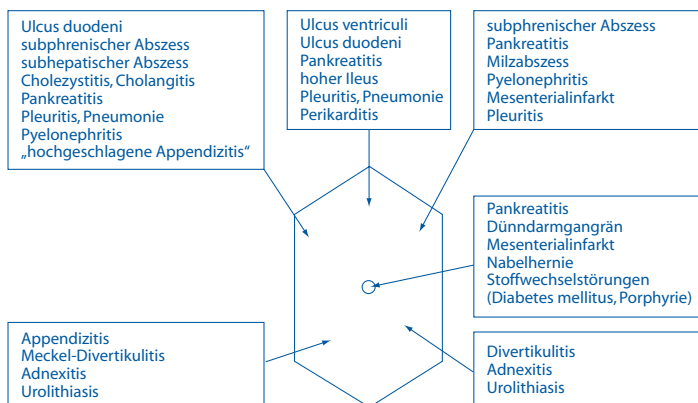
Ulcus duodeni
subphrenischer Abszess
subhepatischer Abszess
Cholezystitis, Cholangitis
Pankreatitis
Pleuritis, Pneumonie
Pyelonephritis
„hochgeschlagene Appendizitis“

Ulcus ventriculi
Ulcus duodeni
Pankreatitis
hoher Ileus
Pleuritis, Pneumonie
Perikarditis

subphrenischer Abszess
Pankreatitis
Milzabszess
Pyelonephritis
Mesenterialinfarkt
Pleuritis

Pankreatitis
Dünndarmgangrän
Mesenterialinfarkt
Nabelhernie
Stoffwechselstörungen
(Diabetes mellitus, Porphyrie)

Appendizitis
Meckel-Divertikulitis
Adnexitis
Urolithiasis

Divertikulitis
Adnexitis
Urolithiasis